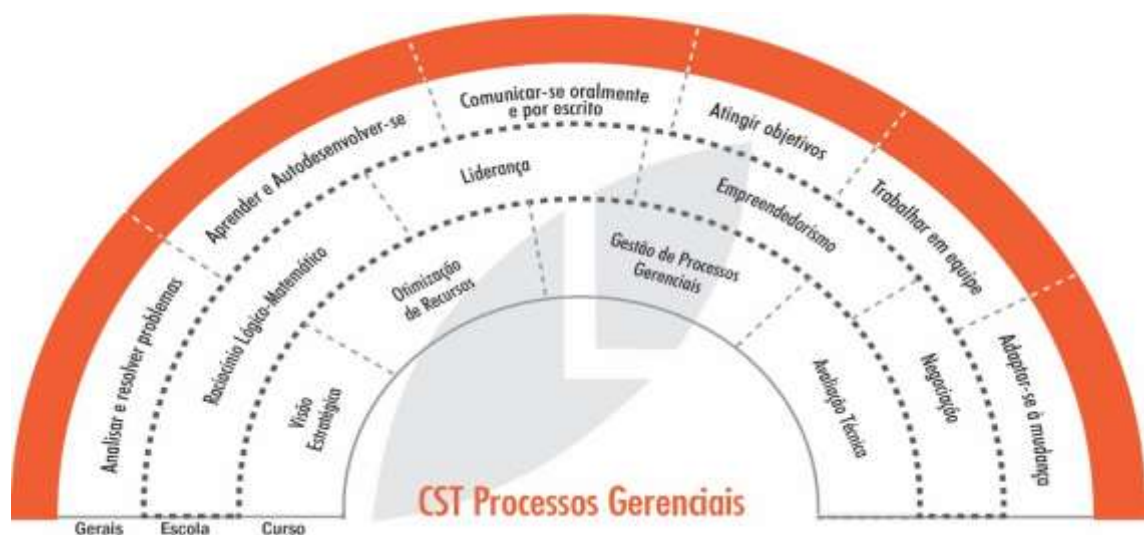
Analisar e resolver problemas
Aprender e Autodesenvolver-se
Comunicar-se oralmente e por escrito
Atingir objetivos
Trabalhar em equipe
Adaptar-se à mudança

Raciocínio Lógico-Matemático
Liderança
Empreendedorismo
Negociação

Visão Estratégica
Otimização de Recursos
Gestão de Processos Gerenciais
Avaliação Técnica

CST Processos Gerenciais

Gerais
Escola
Curso